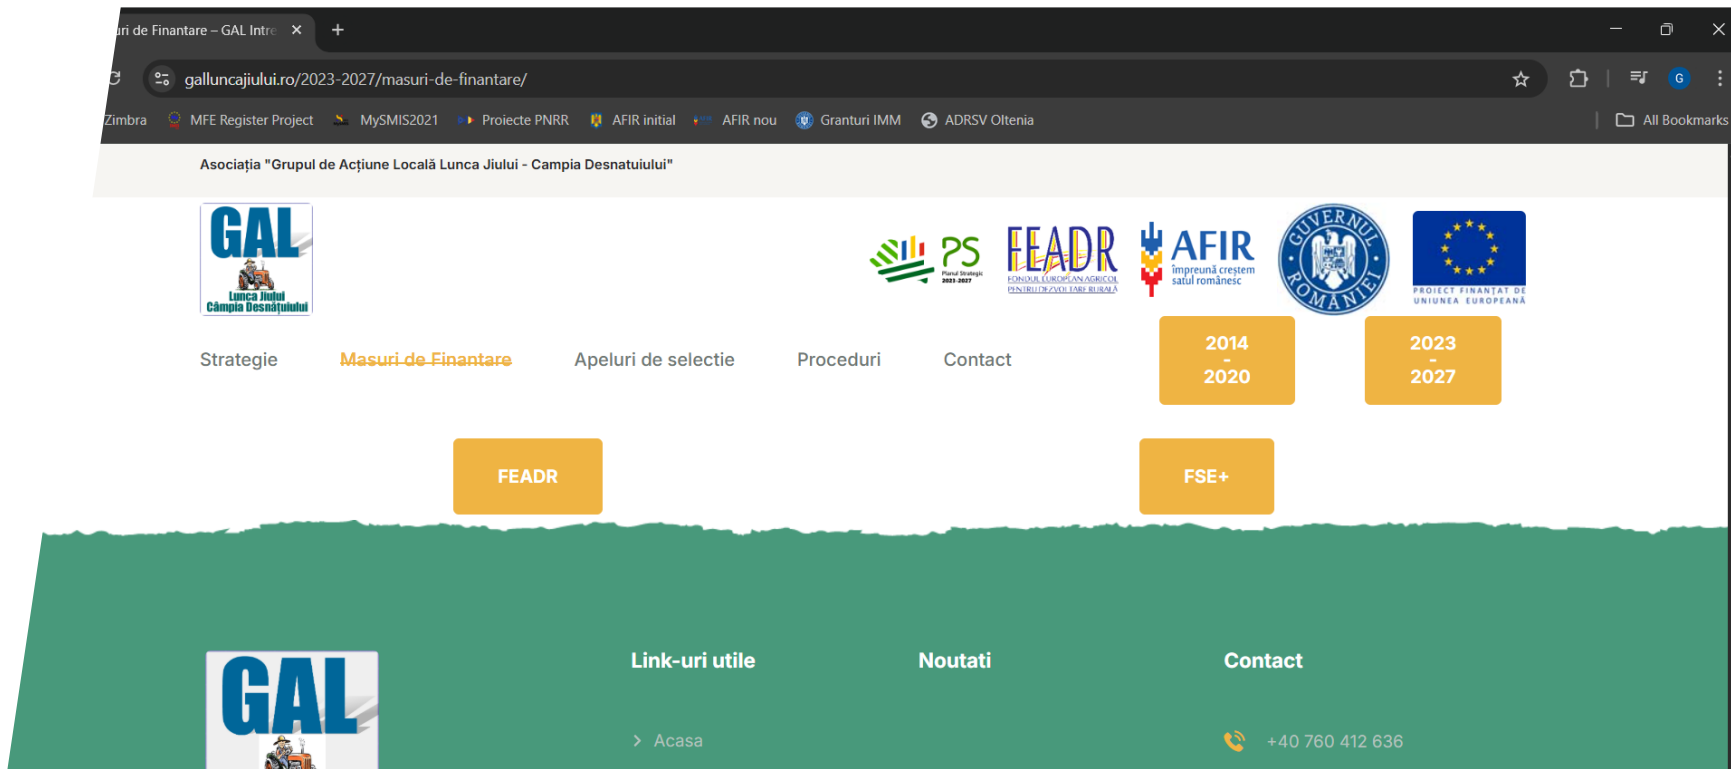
uri de Finantare – GAL Intre ×  +

galluncajiului.ro/2023-2027/masuri-de-finantare/

Zimbra  MFE Register Project  MySMIS2021  Proiecte PNRR  AFIR initial  AFIR nou  Granturi IMM  ADRSV Oltenia  All Bookmarks

Asociația "Grupul de Acțiune Locală Lunca Jiului - Campia Desnatuiului"

GAL
Lunca Jiului
Câmpia Desnățuiului

PS
Planul Strategic 2021-2027

FEADR
FONDUL EUROPEAN AGRICOL PENTRU DEZVOLTARE RURALĂ

AFIR
împreună creștem satul românesc

GUVERNUL ROMÂNIEI

PROIECT FINANȚAT DE UNIUNEA EUROPEANĂ

Strategie  Masuri de Finantare  Apeluri de selectie  Proceduri  Contact

2014 - 2020

2023 - 2027

FEADR

FSE+

GAL

Link-uri utile

Acasa

Noutati

Contact

+40 760 412 636